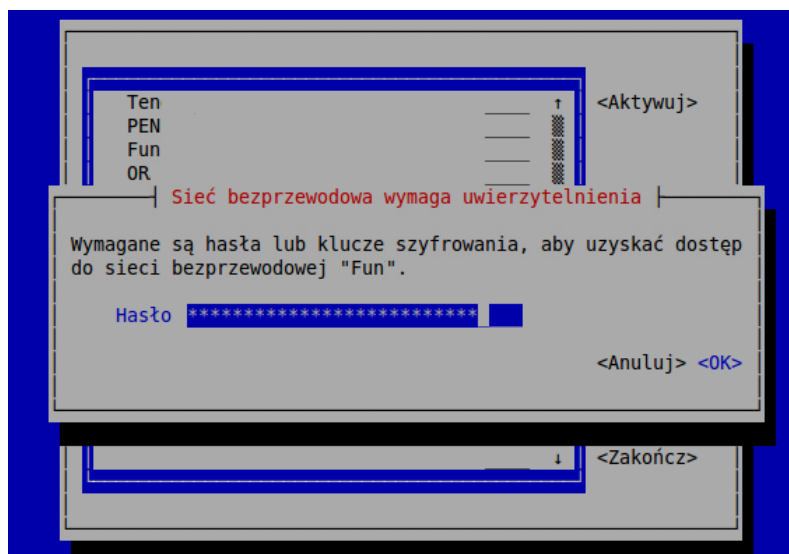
Ten
PEN
Fun
OR

<Aktywuj>

Sieć bezprzewodowa wymaga uwierzytelnienia

Wymagane są hasła lub klucze szyfrowania, aby uzyskać dostęp do sieci bezprzewodowej "Fun".

Hasło ****************************

<Anuluj> <OK>

<Zakończ>